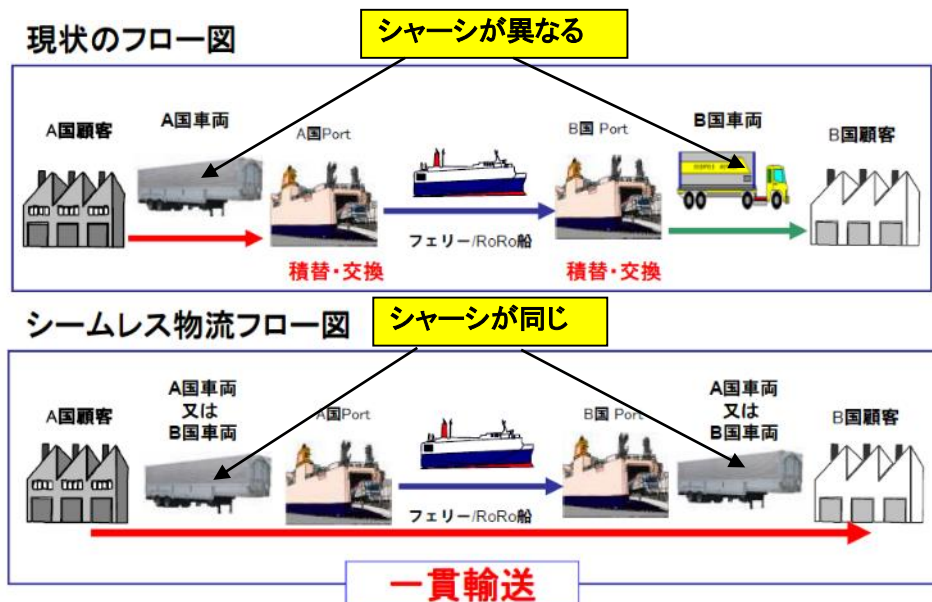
現状のフロー図

シャーシが異なる

A国顧客

A国車両

A国Port

フェリー/RoRo船

B国 Port

B国車両

B国顧客

積替・交換

積替・交換

シームレス物流フロー図

シャーシが同じ

A国顧客

A国車両
又は
B国車両

A国Port

フェリー/RoRo船

B国 Port

A国車両
又は
B国車両

B国顧客

一貫輸送